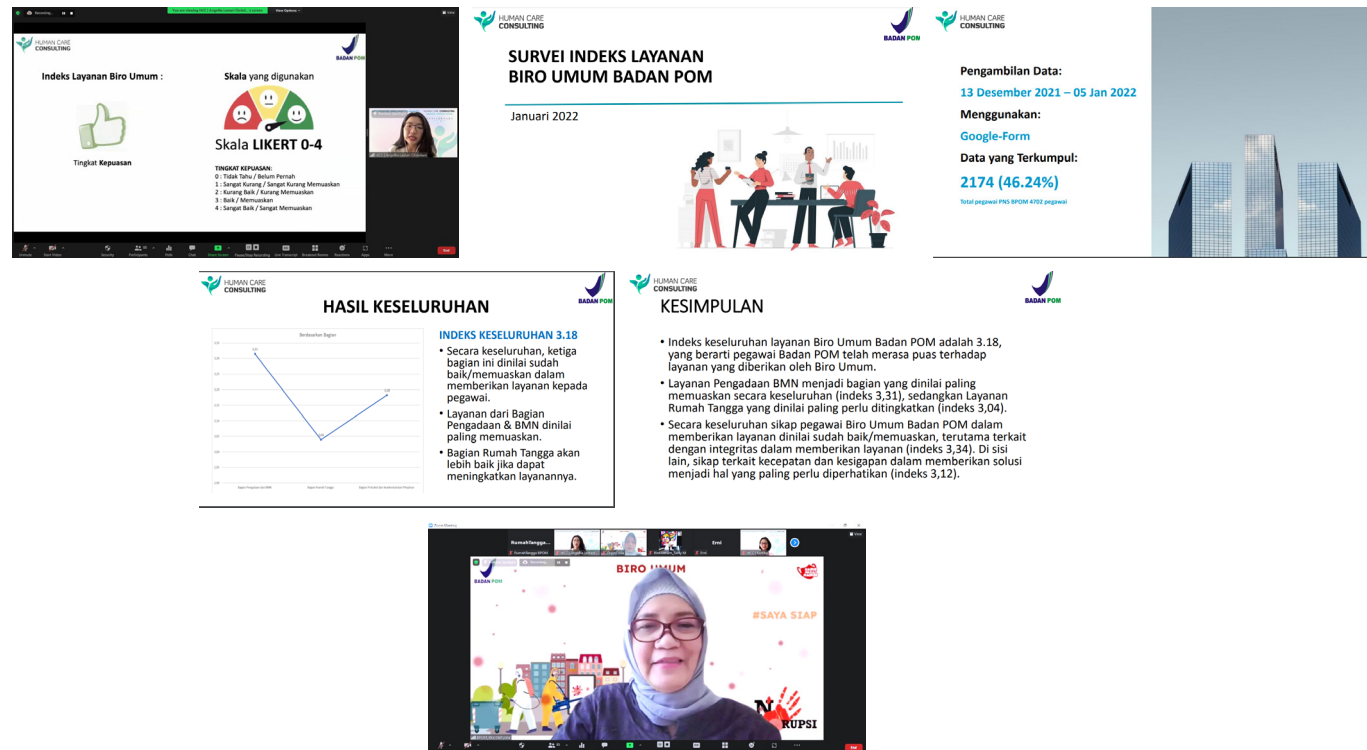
HUMAN CARE CONSULTING

BADAN POM

Indeks Layanan Biro Umum :

Tingkat Kepuasan

Skala yang digunakan

Skala LIKERT 0-4

TINGKAT KEPUASAN:
0 : Tidak Tahu / Belum Pernah
1 : Sangat Kurang / Sangat Kurang Memuaskan
2 : Kurang Baik / Kurang Memuaskan
3 : Baik / Memuaskan
4 : Sangat Baik / Sangat Memuaskan

HUMAN CARE CONSULTING

BADAN POM

SURVEI INDEKS LAYANAN BIRO UMUM BADAN POM

Januari 2022

HUMAN CARE CONSULTING

Pengambilan Data:

13 Desember 2021 – 05 Jan 2022

Menggunakan:

Google-Form

Data yang Terkumpul:

2174 (46.24%)

Total pegawai PNS BPOM 4702 pegawai

HUMAN CARE CONSULTING

BADAN POM

HASIL KESELURUHAN

Berdasarkan Bagian

INDEKS KESELURUHAN 3.18

• Secara keseluruhan, ketiga bagian ini dinilai sudah baik/memuaskan dalam memberikan layanan kepada pegawai.

• Layanan dari Bagian Pengadaan & BMN dinilai paling memuaskan.

• Bagian Rumah Tangga akan lebih baik jika dapat meningkatkan layanannya.

HUMAN CARE CONSULTING

BADAN POM

KESIMPULAN

• Indeks keseluruhan layanan Biro Umum Badan POM adalah 3.18, yang berarti pegawai Badan POM telah merasa puas terhadap layanan yang diberikan oleh Biro Umum.

• Layanan Pengadaan BMN menjadi bagian yang dinilai paling memuaskan secara keseluruhan (indeks 3,31), sedangkan Layanan Rumah Tangga yang dinilai paling perlu ditingkatkan (indeks 3,04).

• Secara keseluruhan sikap pegawai Biro Umum Badan POM dalam memberikan layanan dinilai sudah baik/memuaskan, terutama terkait dengan integritas dalam memberikan layanan (indeks 3,34). Di sisi lain, sikap terkait kecepatan dan kesigapan dalam memberikan solusi menjadi hal yang paling perlu diperhatikan (indeks 3,12).

Rumah Tangga...

Erni

BADAN POM

BIRO UMUM

#SAYA SIAP

RUPSI